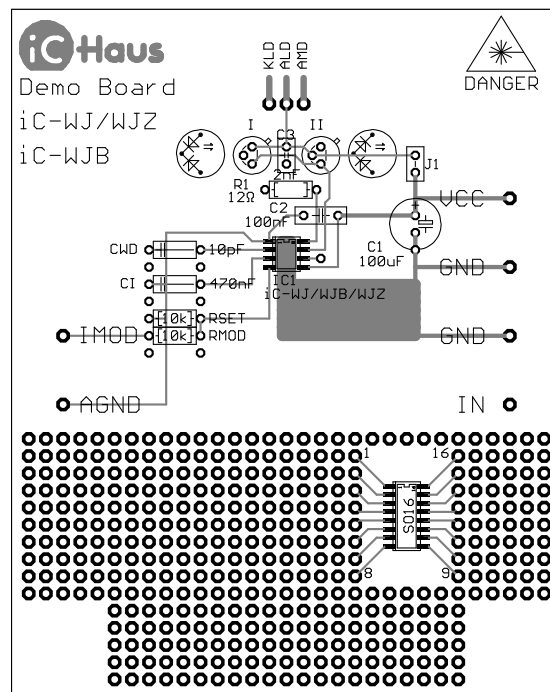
iC-Haus

Demo Board
iC-WJ/WJZ
iC-WJB

KLD ALD AMD

DANGER

I
C3
II
J1

R1
12Ω
2nF

C2
100nF

VCC

C1
100uF

CWD
10pF

CI
470nF

IC1
iC-WJ/WJB/WJZ

GND

10k RSET
10k RMOD

IMOD

GND

AGND

IN

1
16
SO16
8
9